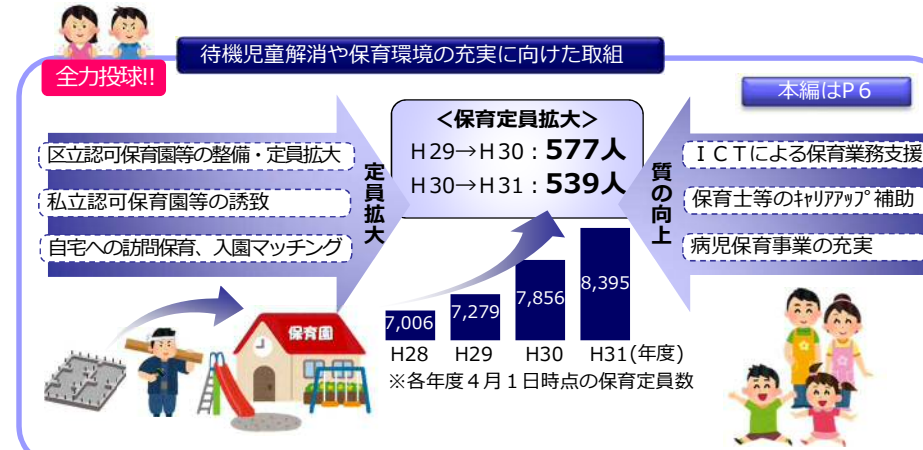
待機児童解消や保育環境の充実に向けた取組

全力投球!!

本編はP６

区立認可保育園等の整備・定員拡大

私立認可保育園等の誘致

自宅への訪問保育、入園マッチング

定員拡大

＜保育定員拡大＞
H29→H30：577人
H30→H31：539人

質の向上

ＩＣＴによる保育業務支援

保育士等のｷｬﾘｱｱｯﾌﾟ補助

病児保育事業の充実

保育園

| 7,006 | 7,279 | 7,856 | 8,395 |
|---|---|---|---|
| H28 | H29 | H30 | H31(年度) |

※各年度４月１日時点の保育定員数